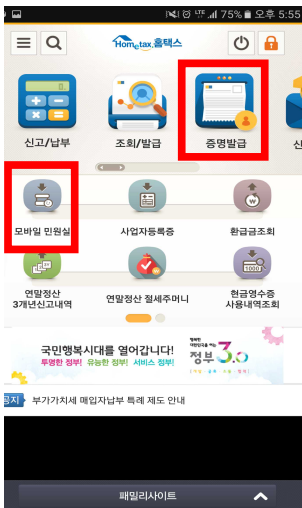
75% 오후 5:55

Hometax 홈택스

신고/납부
조회/발급
증명발급
신

모바일 민원실
사업자등록증
환급금조회

연말정산 3개년신고내역
연말정산 절세주머니
현금영수증 사용내역조회

국민행복시대를 열어갑니다!
투명한 정부! 유능한 정부! 서비스 정부!
정부 3.0

공지 부가가치세 매입자납부 특례 제도 안내

패밀리사이트